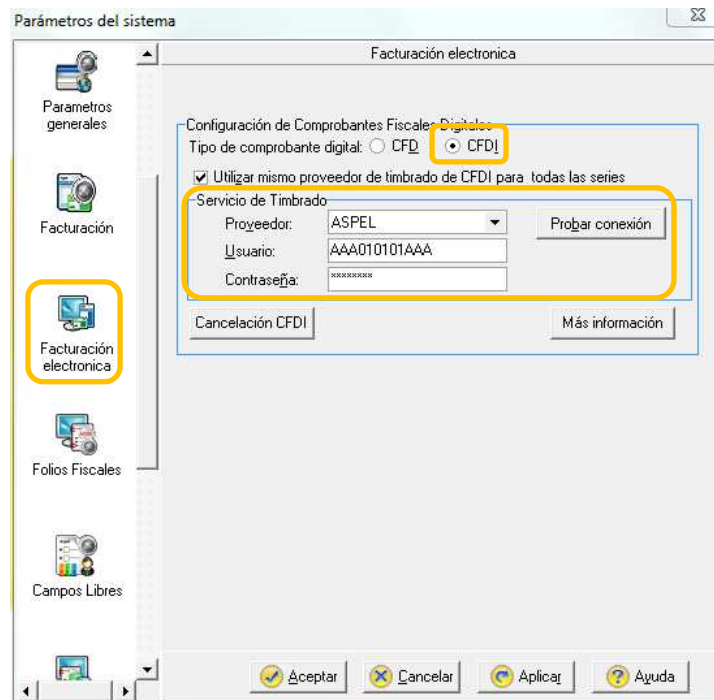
Parámetros del sistema

Parametros generales

Facturación

Facturación electronica

Folios Fiscales

Campos Libres

Facturación electronica

Configuración de Comprobantes Fiscales Digitales

Tipo de comprobante digital: CFD CFDI

Utilizar mismo proveedor de timbrado de CFDI para todas las series

Servicio de Timbrado

Proveedor: ASPEL

Probar conexión

Usuario: AAA010101AAA

Contraseña: ********

Cancelación CFDI

Más información

Aceptar

Cancelar

Aplicar

Ayuda